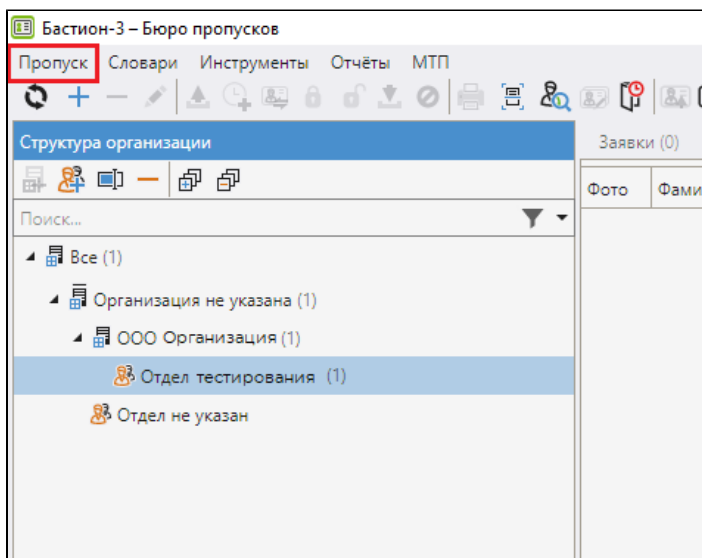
Бастион-3 – Бюро пропусков

Пропуск Словари Инструменты Отчёты МТП

Структура организации

Поиск...

Все (1)
Организация не указана (1)
ООО Организация (1)
Отдел тестирования (1)
Отдел не указан

Заявки (0)

| Фото | Фами |
|---|---|